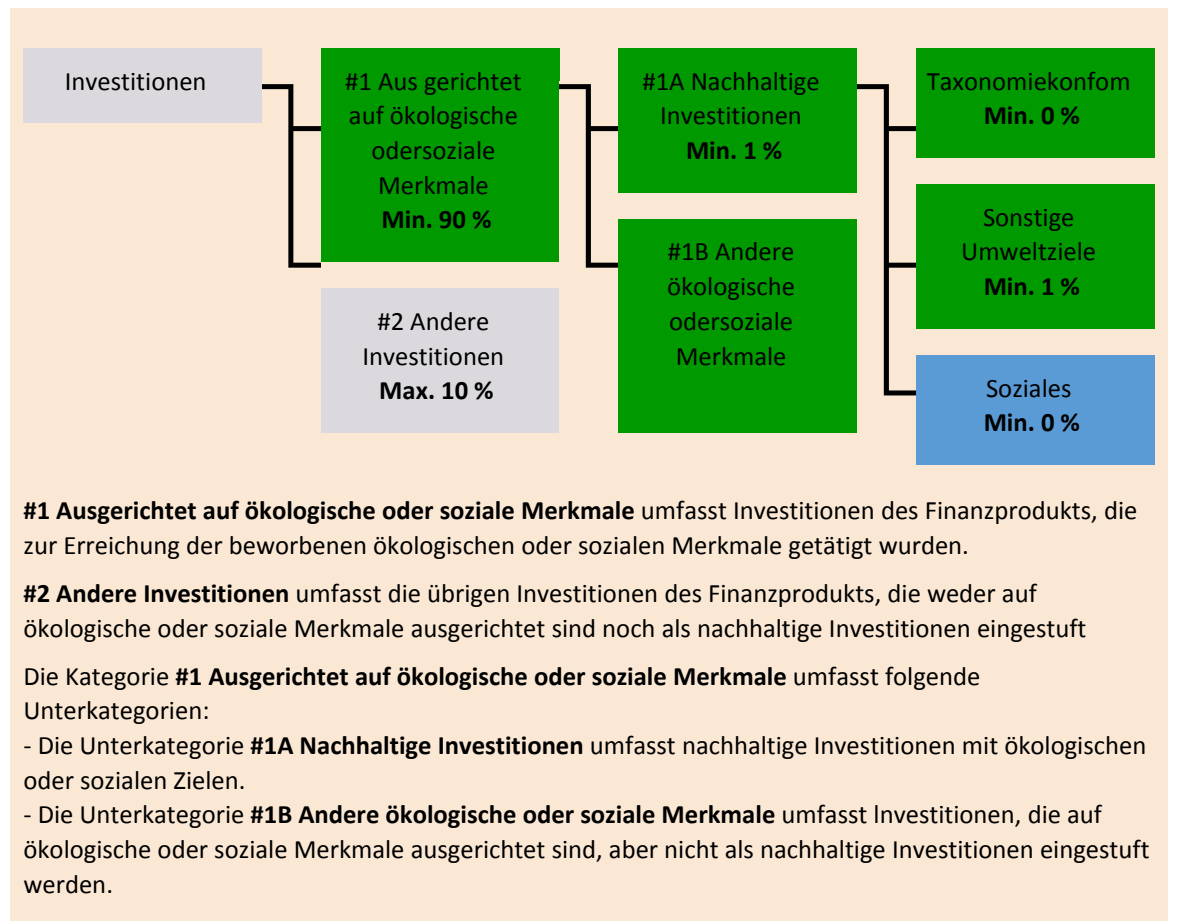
Investitionen

#1 Aus gerichtet auf ökologische odersoziale Merkmale
**Min. 90 %**

#2 Andere Investitionen
**Max. 10 %**

#1A Nachhaltige Investitionen
**Min. 1 %**

#1B Andere ökologische odersoziale Merkmale

Taxonomiekonfom
**Min. 0 %**

Sonstige Umweltziele
**Min. 1 %**

Soziales
**Min. 0 %**

**#1 Ausgerichtet auf ökologische oder soziale Merkmale** umfasst Investitionen des Finanzprodukts, die zur Erreichung der beworbenen ökologischen oder sozialen Merkmale getätigt wurden.

**#2 Andere Investitionen** umfasst die übrigen Investitionen des Finanzprodukts, die weder auf ökologische oder soziale Merkmale ausgerichtet sind noch als nachhaltige Investitionen eingestuft

Die Kategorie **#1 Ausgerichtet auf ökologische oder soziale Merkmale** umfasst folgende Unterkategorien:
- Die Unterkategorie **#1A Nachhaltige Investitionen** umfasst nachhaltige Investitionen mit ökologischen oder sozialen Zielen.
- Die Unterkategorie **#1B Andere ökologische oder soziale Merkmale** umfasst Investitionen, die auf ökologische oder soziale Merkmale ausgerichtet sind, aber nicht als nachhaltige Investitionen eingestuft werden.